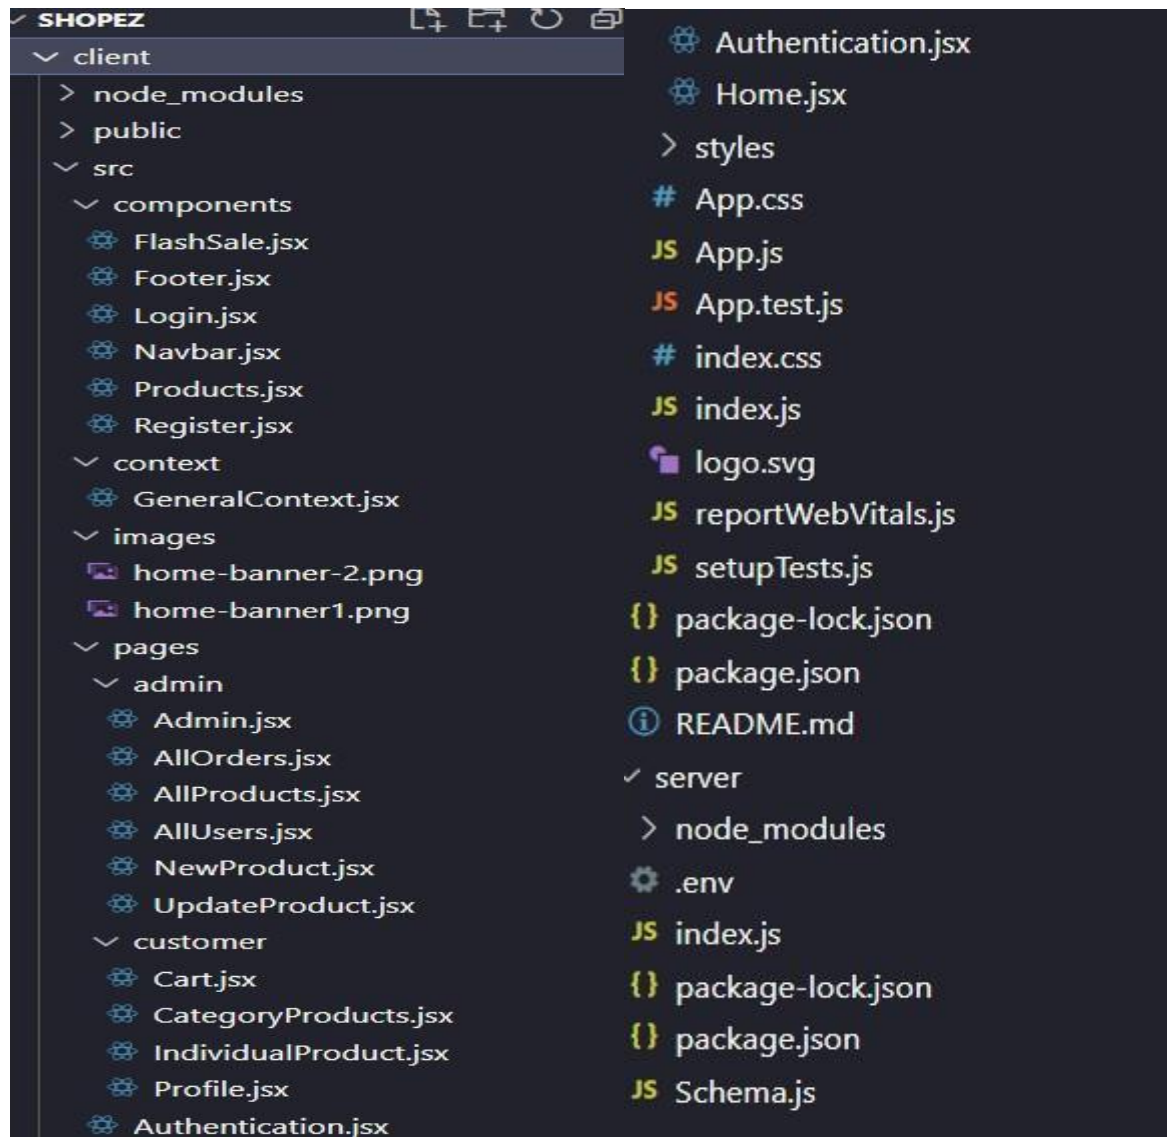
SHOPEZ
client
node_modules
public
src
components
FlashSale.jsx
Footer.jsx
Login.jsx
Navbar.jsx
Products.jsx
Register.jsx
context
GeneralContext.jsx
images
home-banner-2.png
home-banner1.png
pages
admin
Admin.jsx
AllOrders.jsx
AllProducts.jsx
AllUsers.jsx
NewProduct.jsx
UpdateProduct.jsx
customer
Cart.jsx
CategoryProducts.jsx
IndividualProduct.jsx
Profile.jsx
Authentication.jsx

Authentication.jsx
Home.jsx
styles
# App.css
JS App.js
JS App.test.js
# index.css
JS index.js
logo.svg
JS reportWebVitals.js
JS setupTests.js
{} package-lock.json
{} package.json
README.md
server
node_modules
.env
JS index.js
{} package-lock.json
{} package.json
JS Schema.js